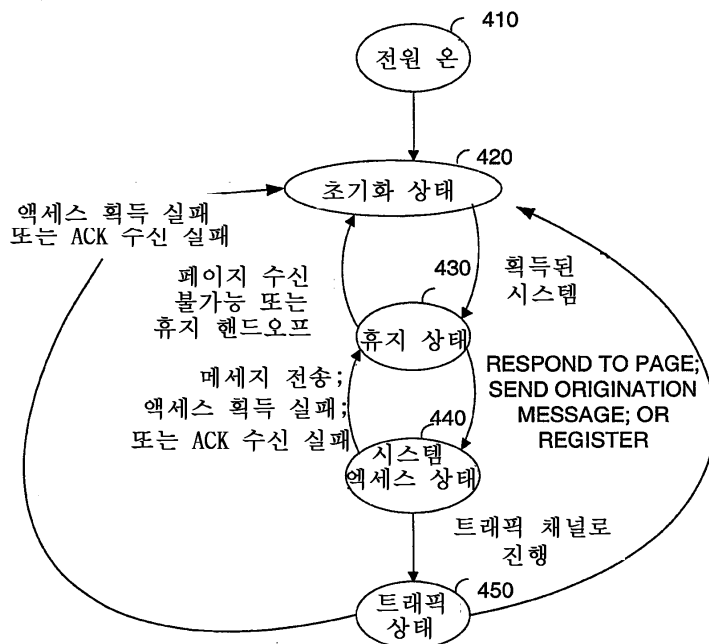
410
전원 온

420
초기화 상태

액세스 획득 실패
또는 ACK 수신 실패

페이지 수신
불가능 또는
휴지 핸드오프

430

획득된
시스템

휴지 상태

RESPOND TO PAGE;
SEND ORIGINATION
MESSAGE; OR
REGISTER

메세지 전송;
액세스 획득 실패;
또는 ACK 수신 실패

440
시스템
액세스 상태

트래픽 채널로
진행

450
트래픽
상태